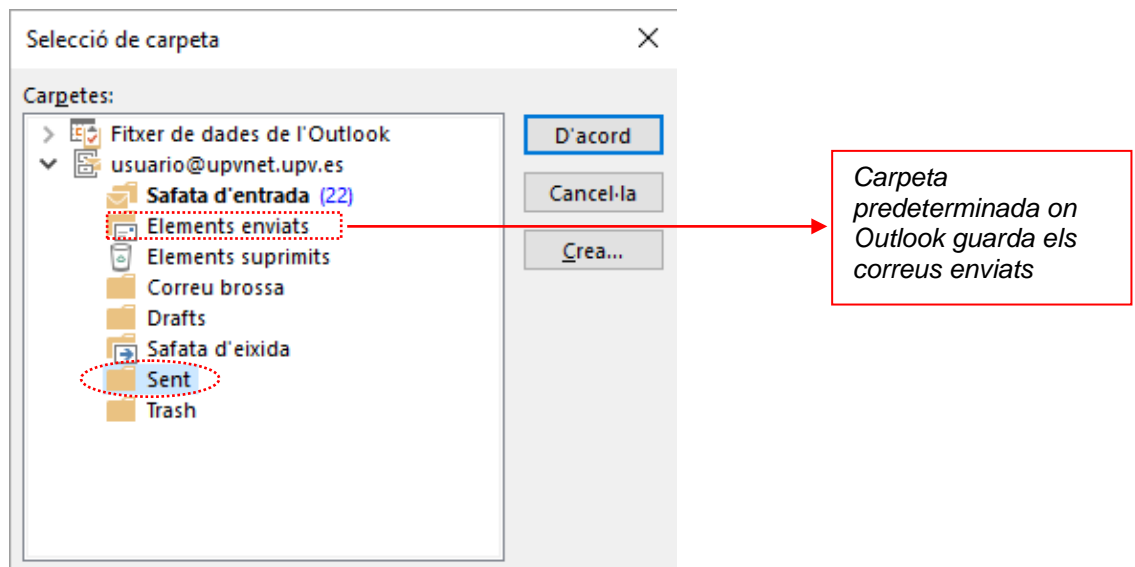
Selecció de carpeta

Carpetes:

Fitxer de dades de l'Outlook
usuario@upvnet.upv.es
Safata d'entrada (22)
Elements enviats
Elements suprimits
Correu brossa
Drafts
Safata d'eixida
Sent
Trash

D'acord
Cancel·la
Crea...

Carpeta predeterminada on Outlook guarda els correus enviats